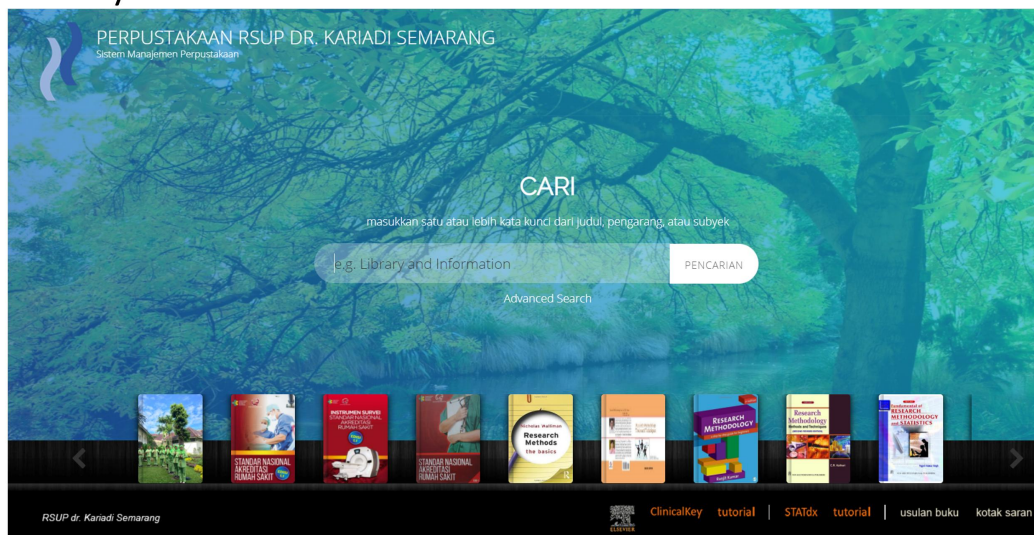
PERPUSTAKAAN RSUP DR. KARIADI SEMARANG
Sistem Manajemen Perpustakaan

CARI

masukkan satu atau lebih kata kunci dari judul, pengarang, atau subyek

e.g. Library and Information

PENCARIAN

Advanced Search

STANDAR NASIONAL AKREDITASI RUMAH SAKIT

INSTRUMEN SURVEI STANDAR NASIONAL AKREDITASI RUMAH SAKIT

STANDAR NASIONAL AKREDITASI RUMAH SAKIT

Nicholas Walliman Research Methods the basics

RESEARCH METHODOLOGY

Research Methodology

RESEARCH METHODOLOGY AND STATISTICS

RSUP dr. Kariadi Semarang

ELSEVIER ClinicalKey tutorial | STATdx tutorial | usulan buku kotak saran